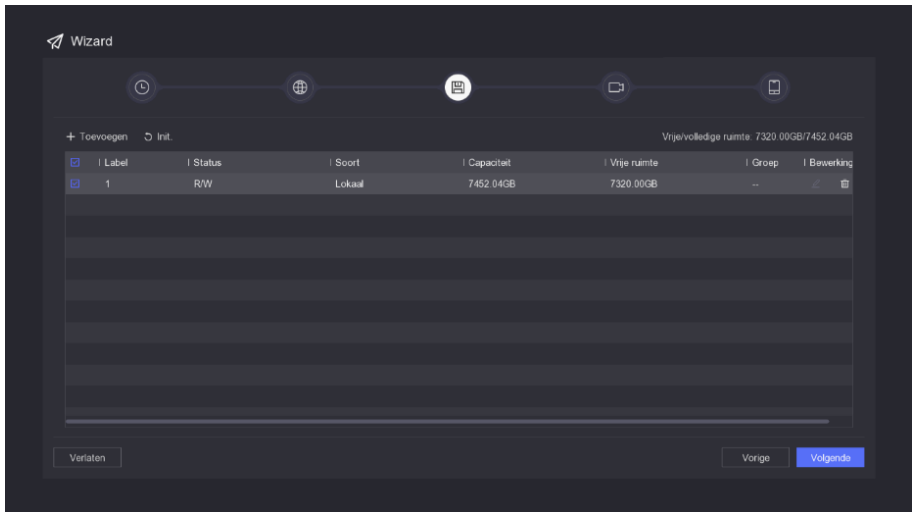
Wizard

+ Toevoegen Init.

Vrije/volledige ruimte: 7320.00GB/7452.04GB

| | Label | Status | Soort | Capaciteit | Vrije ruimte | Groep | Bewerking |
|---|---|---|---|---|---|---|---|
| | 1 | R/W | Lokaal | 7452.04GB | 7320.00GB | -- | |

Verlaten

Vorige Volgende